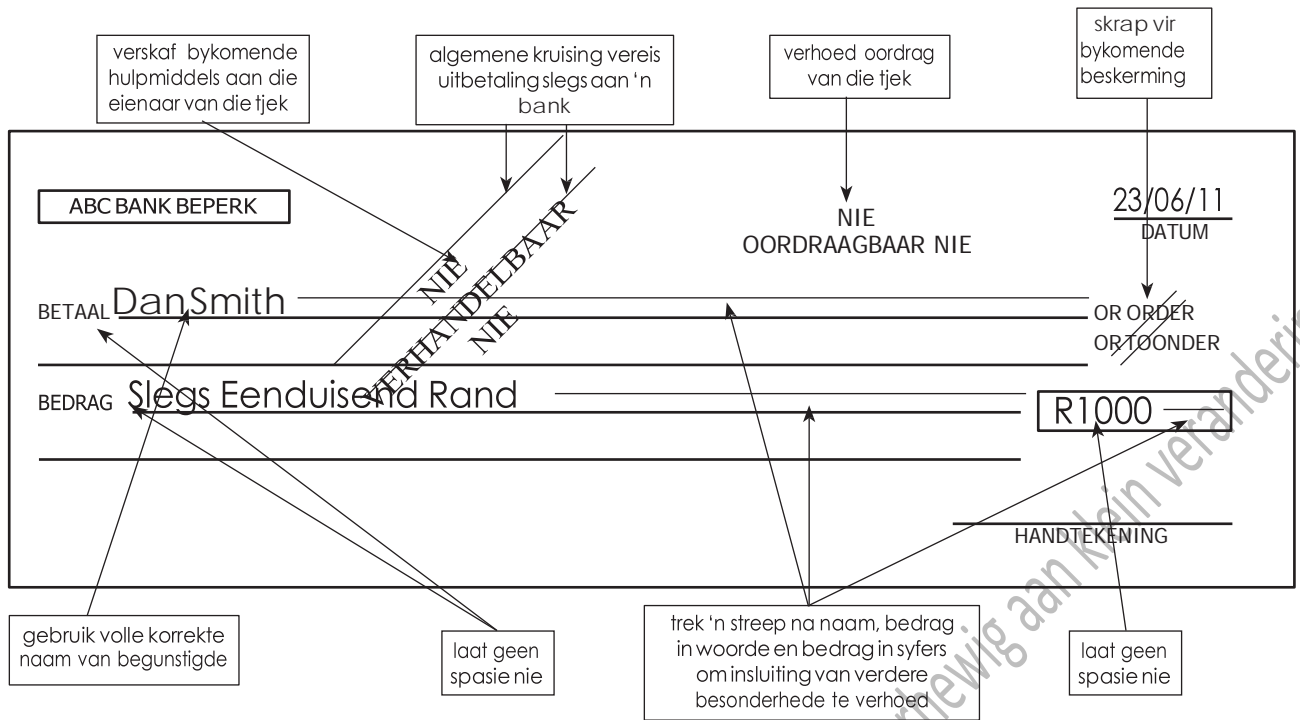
verskaf bykomende hulpmiddels aan die eienaar van die tjek

algemene kruising vereis uitbetaling slegs aan 'n bank

verhoed oordrag van die tjek

skrap vir bykomende beskerming

ABC BANK BEPERK

NIE VERHANDELBAAR NIE

NIE OORDRAAGBAAR NIE

23/06/11
DATUM

BETAAL DanSmith

OR ORDER
OR TOONDER

BEDRAG Slegs Eenduisend Rand

R1000

HANDTEKENING

gebruik volle korrekte naam van begunstigde

laat geen spasie nie

trek 'n streep na naam, bedrag in woorde en bedrag in syfers om insluiting van verdere besonderhede te verhoed

laat geen spasie nie

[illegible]ewig aan klein verandering